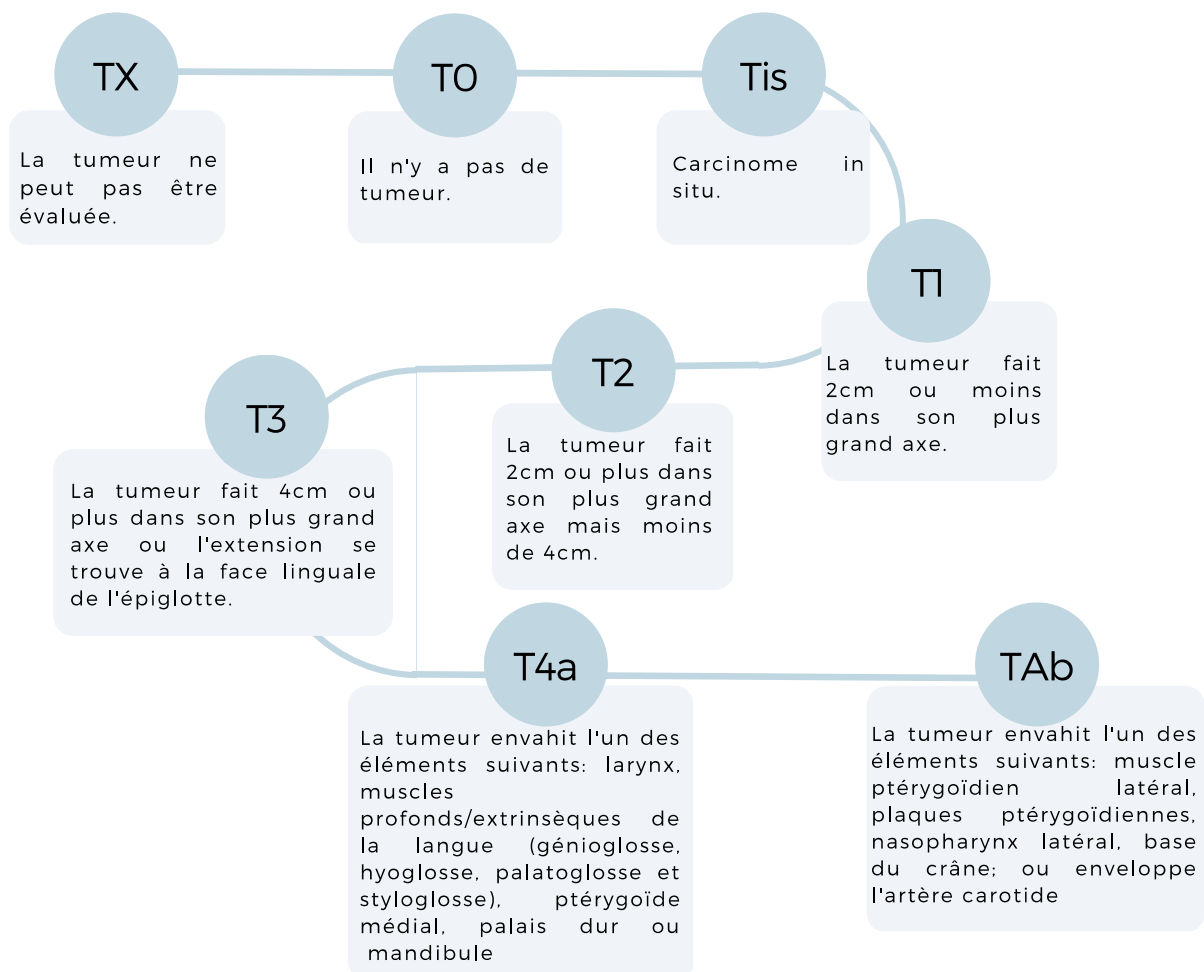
TX

La tumeur ne peut pas être évaluée.

T0

Il n'y a pas de tumeur.

Tis

Carcinome in situ.

T1

La tumeur fait 2cm ou moins dans son plus grand axe.

T2

La tumeur fait 2cm ou plus dans son plus grand axe mais moins de 4cm.

T3

La tumeur fait 4cm ou plus dans son plus grand axe ou l'extension se trouve à la face linguale de l'épiglotte.

T4a

La tumeur envahit l'un des éléments suivants: larynx, muscles profonds/extrinsèques de la langue (génioglosse, hyoglosse, palatoglosse et styloglosse), ptérygoïde médial, palais dur ou mandibule

TAb

La tumeur envahit l'un des éléments suivants: muscle ptérygoïdien latéral, plaques ptérygoïdiennes, nasopharynx latéral, base du crâne; ou enveloppe l'artère carotide